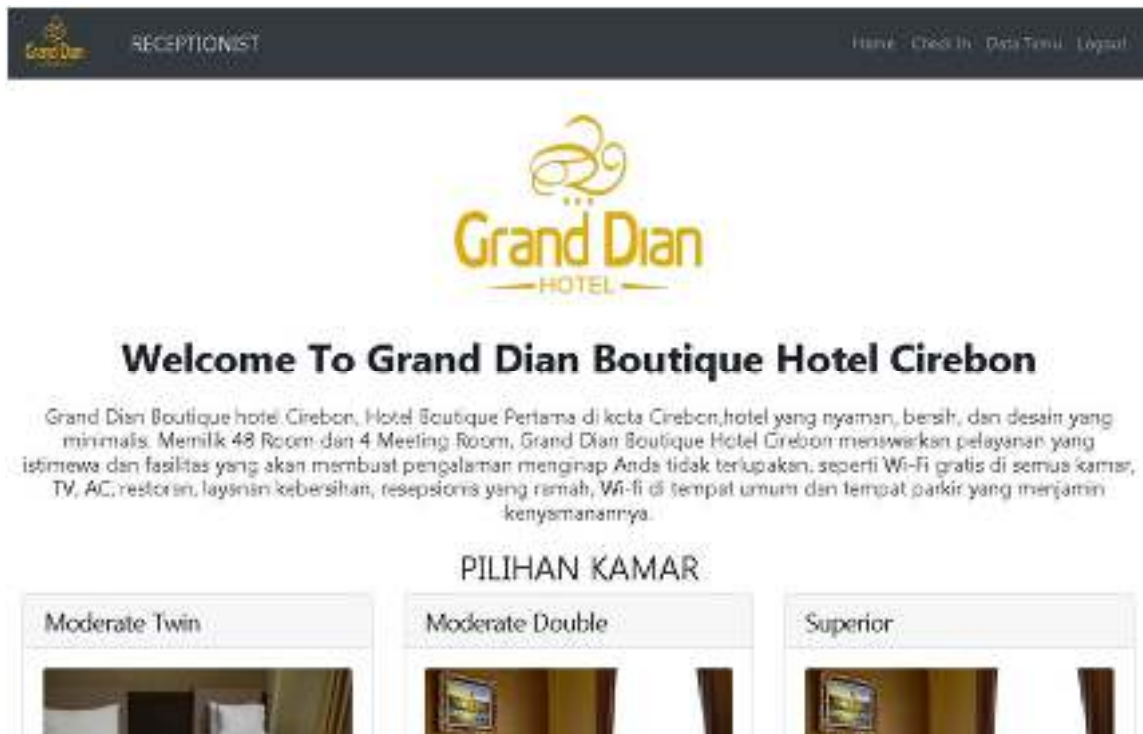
Grand Dian

RECEPTIONIST

Home Check In Data Tamu Logout

Grand Dian
HOTEL

Welcome To Grand Dian Boutique Hotel Cirebon

Grand Dian Boutique hotel Cirebon, Hotel Boutique Pertama di kota Cirebon,hotel yang nyaman, bersih, dan desain yang minimalis. Memilik 48 Room dan 4 Meeting Room, Grand Dian Boutique Hotel Cirebon menawarkan pelayanan yang istimewa dan fasilitas yang akan membuat pengalaman menginap Anda tidak terlupakan, seperti Wi-Fi gratis di semua kamar, TV, AC, restoran, layanan kebersihan, resepsionis yang ramah, Wi-fi di tempat umum dan tempat parkir yang menjamin kenyamanannya.

PILIHAN KAMAR

Moderate Twin

Moderate Double

Superior